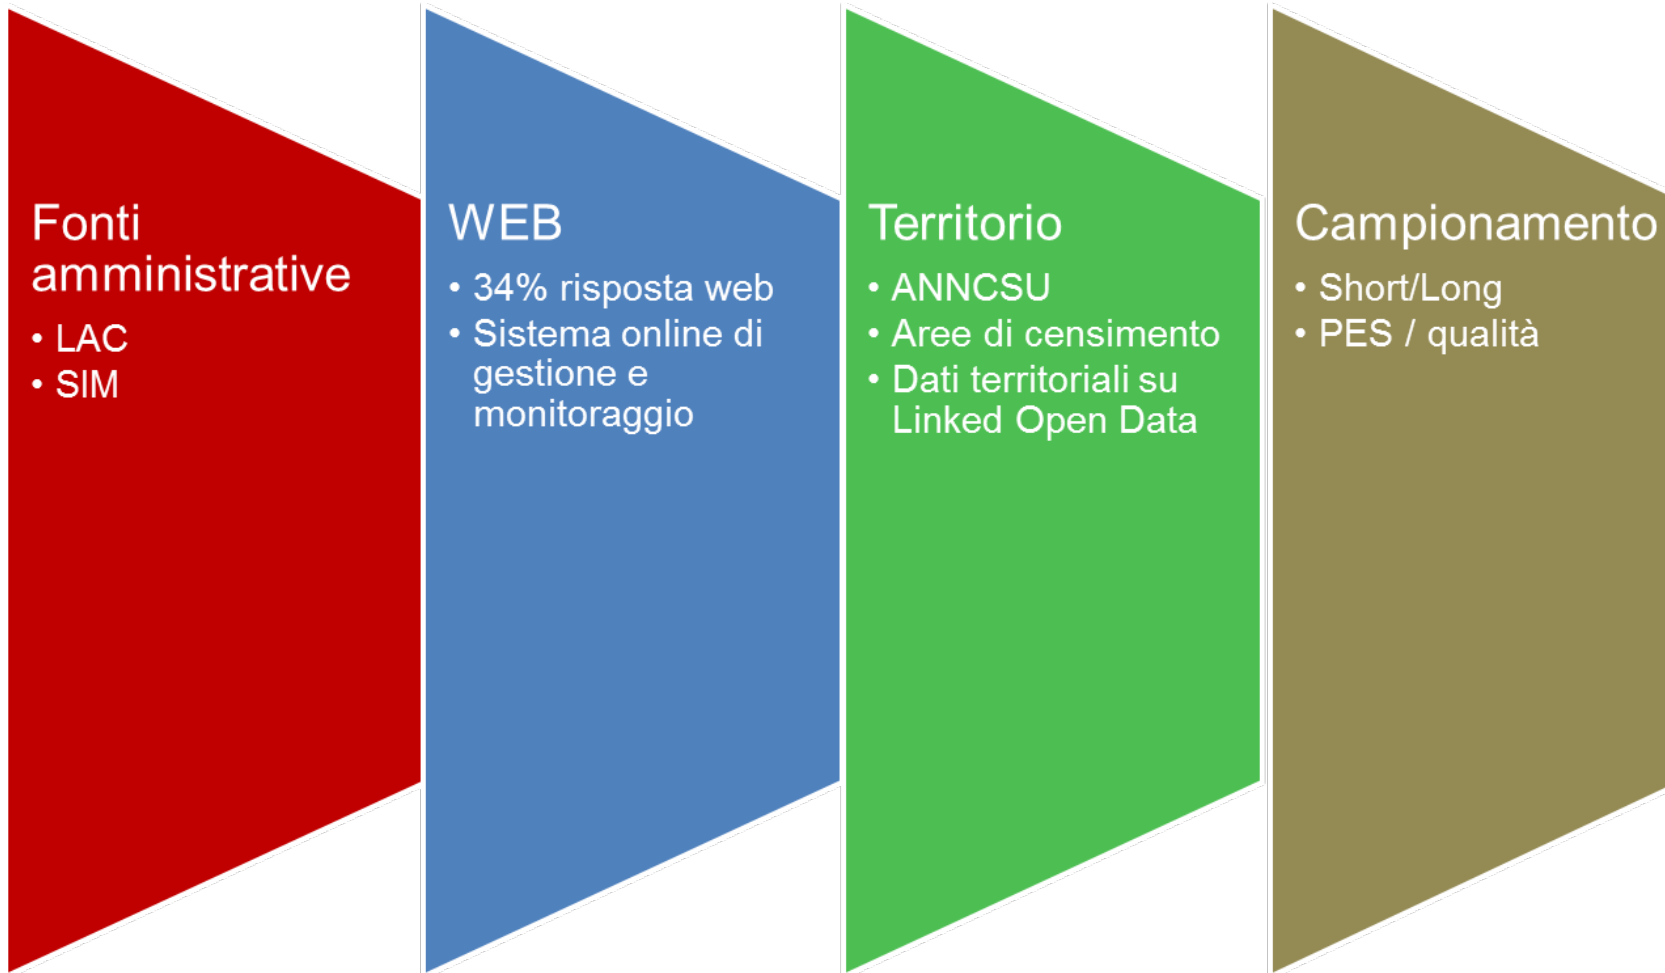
Fonti amministrative

- LAC
- SIM

WEB

- 34% risposta web
- Sistema online di gestione e monitoraggio

Territorio

- ANNCSU
- Aree di censimento
- Dati territoriali su Linked Open Data

Campionamento

- Short/Long
- PES / qualità